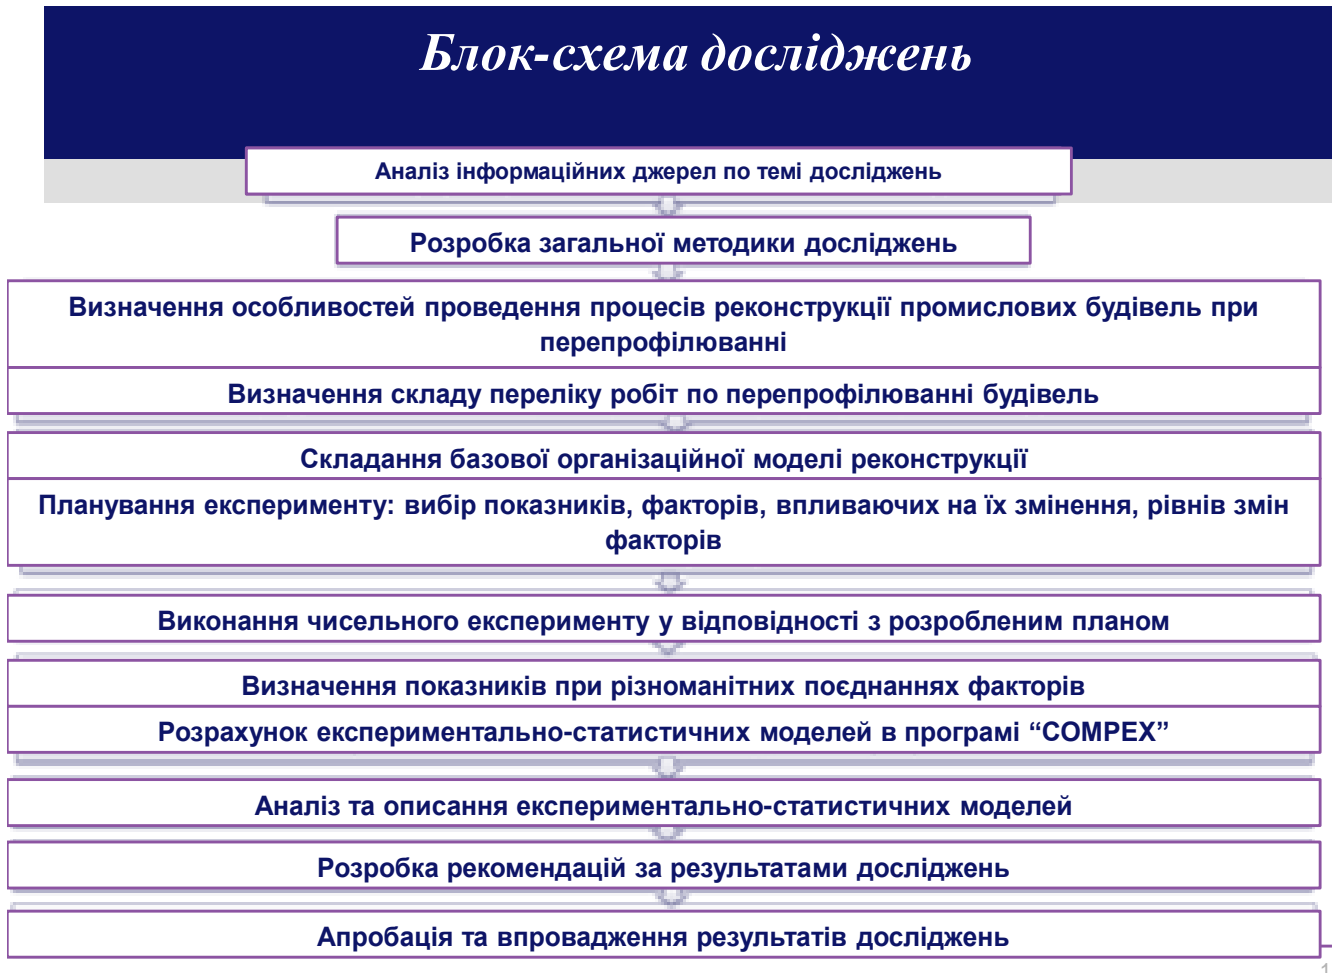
Блок-схема досліджень

Аналіз інформаційних джерел по темі досліджень

Розробка загальної методики досліджень

Визначення особливостей проведення процесів реконструкції промислових будівель при перепрофілюванні

Визначення складу переліку робіт по перепрофілюванні будівель

Складання базової організаційної моделі реконструкції

Планування експерименту: вибір показників, факторів, впливаючих на їх змінення, рівнів змін факторів

Виконання чисельного експерименту у відповідності з розробленим планом

Визначення показників при різноманітних поєднаннях факторів

Розрахунок експериментально-статистичних моделей в програмі “COMPEX”

Аналіз та описання експериментально-статистичних моделей

Розробка рекомендацій за результатами досліджень

Апробація та впровадження результатів досліджень